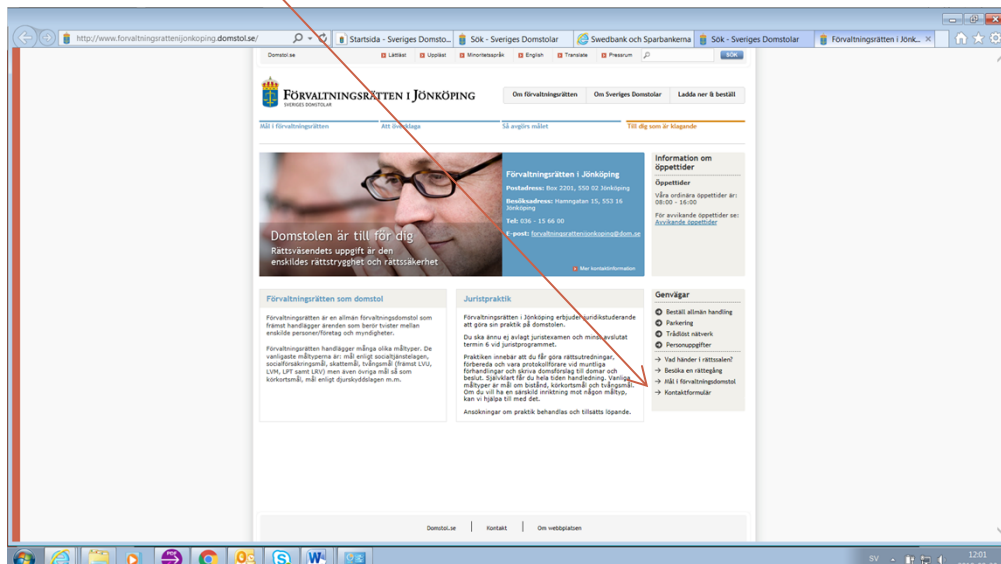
http://www.forvaltningsrattenijonkoping.domstol.se/

Startsida - Sveriges Domsto...

Sök - Sveriges Domstolar

Swedbank och Sparbankerna

Sök - Sveriges Domstolar

Förvaltningsrätten i Jönk...

Domstol.se

Lättläst

Uppläst

Minoritetsspråk

English

Translate

Pressrum

SÖK

FÖRVALTNINGSRÄTTEN I JÖNKÖPING

SVERIGES DOMSTOLAR

Om förvaltningsrätten

Om Sveriges Domstolar

Ladda ner & beställ

Mål i förvaltningsrätten

Att överklaga

Så avgörs målet

Till dig som är klagande

Domstolen är till för dig

Rättsväsendets uppgift är den enskildes rättstrygghet och rättssäkerhet

Förvaltningsrätten i Jönköping

Postadress: Box 2201, 550 02 Jönköping

Besöksadress: Hamngatan 15, 553 16 Jönköping

Tel: 036 - 15 66 00

E-post: forvaltningsrattenijonkoping@dom.se

Mer kontaktinformation

Information om öppettider

Öppettider

Våra ordinära öppettider är: 08:00 - 16:00

För avvikande öppettider se: Avvikande öppettider

Förvaltningsrätten som domstol

Förvaltningsrätten är en allmän förvaltningsdomstol som främst handlägger ärenden som berör tvister mellan enskilda personer/företag och myndigheter.

Förvaltningsrätten handlägger många olika måltyper. De vanligaste måltyperna är: mål enligt socialtjänstlagen, socialförsäkringsmål, skattemål, tvångsmål (främst LVU, LVM, LPT samt LRV) men även övriga mål så som körkortsmål, mål enligt djurskyddslagen m.m.

Juristpraktik

Förvaltningsrätten i Jönköping erbjuder juriststuderande att göra sin praktik på domstolen.

Du ska ännu ej avlagt juristexamen och minst avslutat termin 6 vid juristprogrammet.

Praktiken innebär att du får göra rättsutredningar, förbereda och vara protokollförare vid muntliga förhandlingar och skriva domsförslag till domar och beslut. Självklart får du hela tiden handledning. Vanliga måltyper är mål om bistånd, körkortsmål och tvångsmål. Om du vill ha en särskild inriktning mot någon måltyp, kan vi hjälpa till med det.

Ansökningar om praktik behandlas och tillsätts löpande.

Genvägar

Beställ allmän handling

Parkering

Trådlöst nätverk

Personuppgifter

Vad händer i rättssalen?

Besöka en rättegång

Mål i förvaltningsdomstol

Kontaktformulär

Domstol.se

Kontakt

Om webbplatsen

SV

12:01